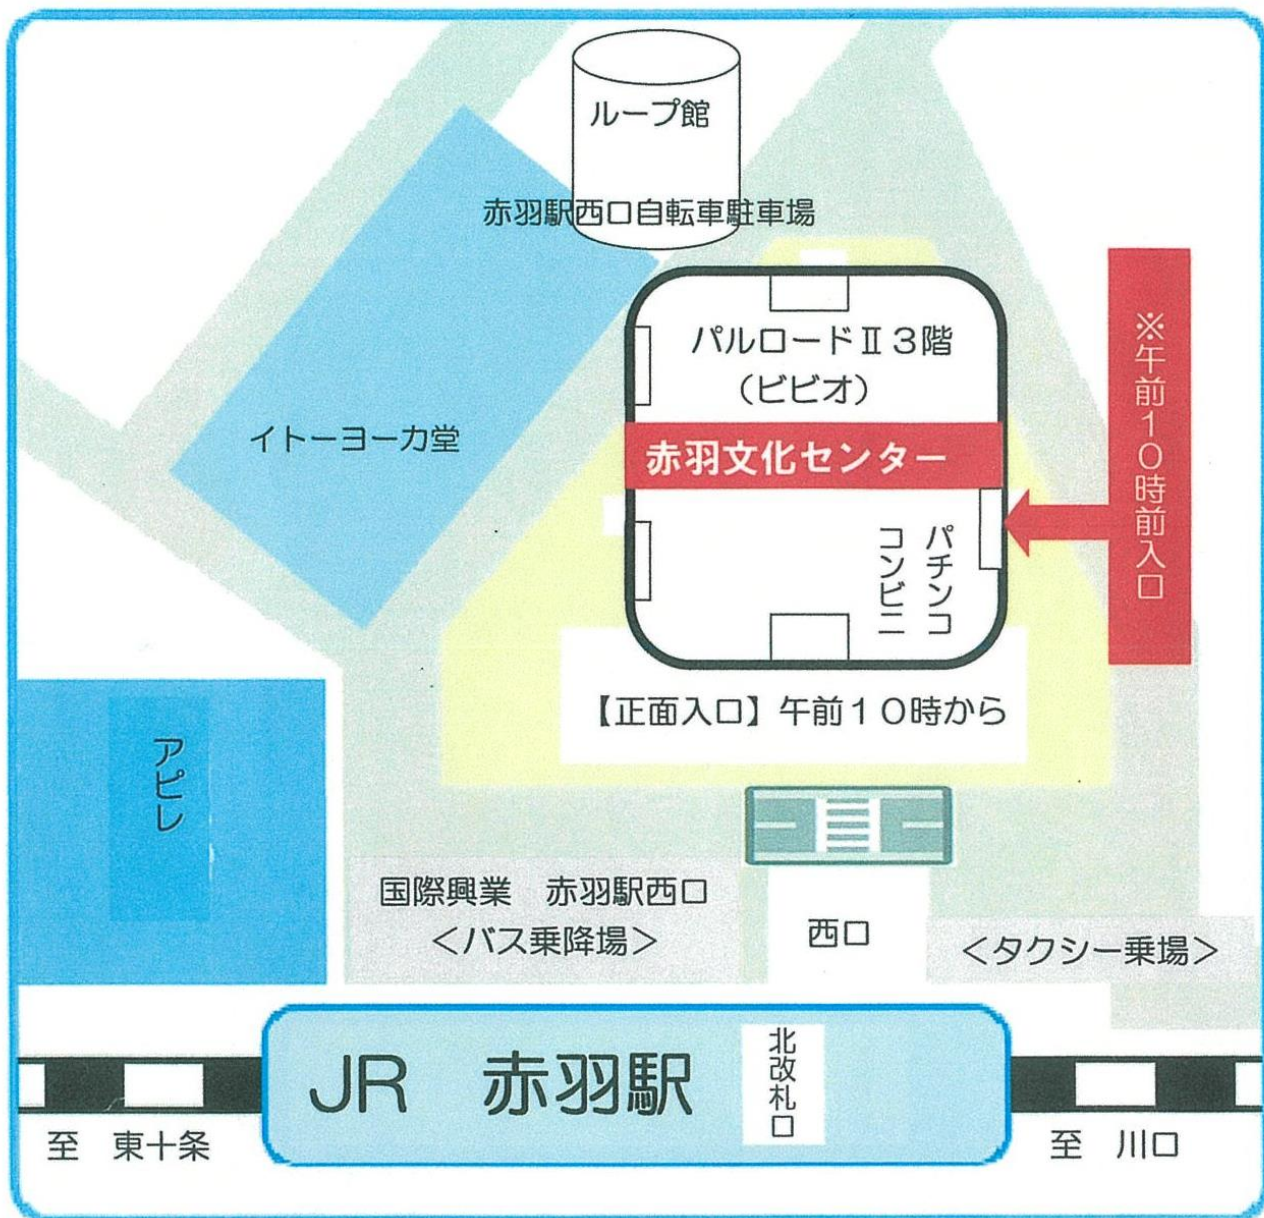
ループ館

赤羽駅西口自転車駐車場

パルロードⅡ３階
（ビビオ）

イトーヨーカ堂

赤羽文化センター

※午前１０時前入口

パチンコ
コンビニ

【正面入口】午前１０時から

アピレ

国際興業　赤羽駅西口
＜バス乗降場＞

西口

＜タクシー乗場＞

JR　赤羽駅

北改札口

至　東十条

至　川口